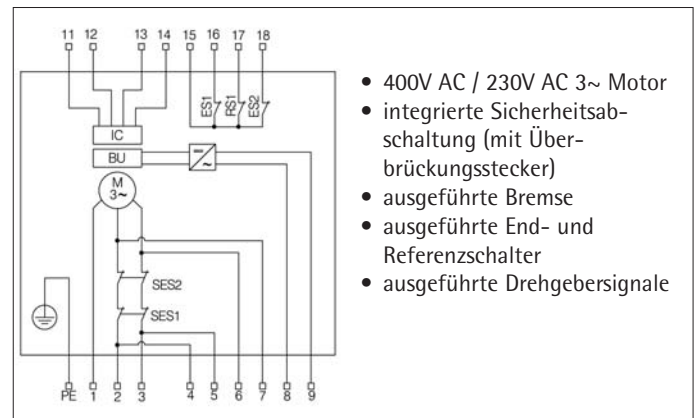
11 12 13 14 15 16 17 18

ES1 RS1 ES2

IC

BU

M
3~

SES2

SES1

PE 1 2 3 4 5 6 7 8 9

- 400V AC / 230V AC 3~ Motor
- integrierte Sicherheitsabschaltung (mit Überbrückungsstecker)
- ausgeführte Bremse
- ausgeführte End- und Referenzschalter
- ausgeführte Drehgebersignale